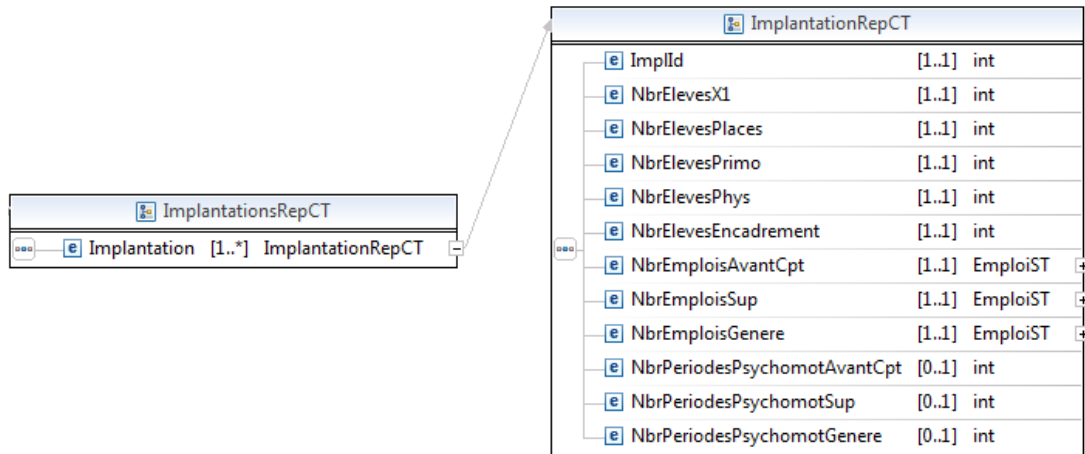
ImplantationsRepCT

e Implantation [1..*] ImplantationRepCT

ImplantationRepCT

| | | |
|---|---|---|
| e ImplId | [1..1] | int |
| e NbrElevesX1 | [1..1] | int |
| e NbrElevesPlaces | [1..1] | int |
| e NbrElevesPrimo | [1..1] | int |
| e NbrElevesPhys | [1..1] | int |
| e NbrElevesEncadrement | [1..1] | int |
| e NbrEmploisAvantCpt | [1..1] | EmploiST |
| e NbrEmploisSup | [1..1] | EmploiST |
| e NbrEmploisGenere | [1..1] | EmploiST |
| e NbrPeriodesPsychomotAvantCpt | [0..1] | int |
| e NbrPeriodesPsychomotSup | [0..1] | int |
| e NbrPeriodesPsychomotGenere | [0..1] | int |